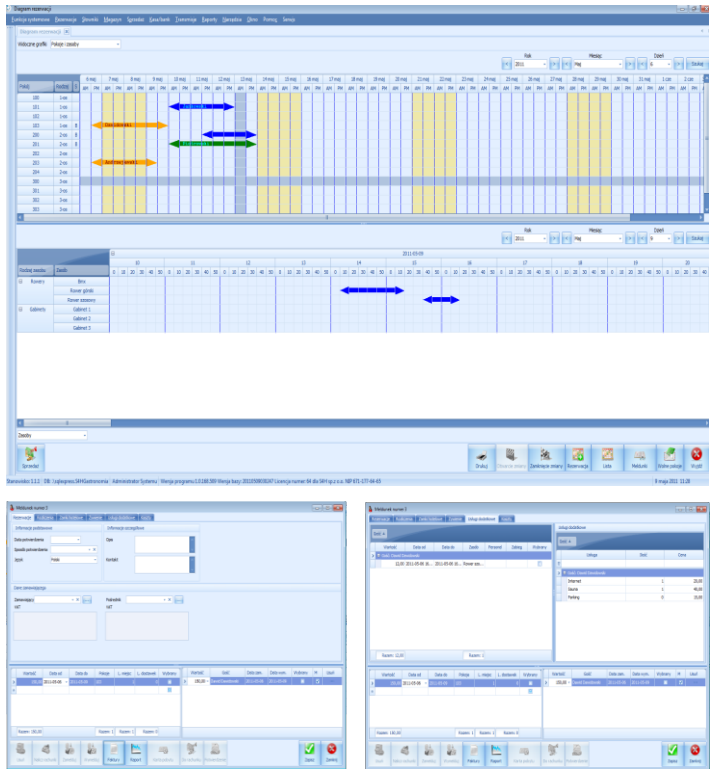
Diagram rezerwacji

Kartoteka systemowa Rezerwacje Słowniki Magazyn Sprzedaż Kasa/Bank Zestawienia Raporty Narzędzia Okno Pomoc Serwis

Diagram rezerwacji

Widoczne grafiki: Pokoje i zasoby

Rok 2011 Miesiąc Maj Dzień 9 Szukaj

| Pokój | Rodzaj |
|---|---|
| 100 | 1-os |
| 101 | 1-os |
| 102 | 1-os |
| 103 | 1-os |
| 200 | 2-os |
| 201 | 2-os |
| 202 | 2-os |
| 203 | 2-os |
| 204 | 2-os |
| 300 | 3-os |
| 301 | 3-os |
| 302 | 3-os |
| 303 | 3-os |

6 maj 7 maj 8 maj 9 maj 10 maj 11 maj 12 maj 13 maj 14 maj 15 maj 16 maj 17 maj 18 maj 19 maj 20 maj 21 maj 22 maj 23 maj 24 maj 25 maj 26 maj 27 maj 28 maj 29 maj 30 maj 31 maj 1 cze 2 cze

Dawidowski

Andrzejewski

Rok 2011 Miesiąc Maj Dzień 9 Szukaj

2011-05-09

Rodzaj zasobu Zasób
Rowery Bmx
Rower górski
Rower szosowy
Gabinety Gabinet 1
Gabinet 2
Gabinet 3

10 11 12 13 14 15 16 17 18 19 20

Zasoby

Sprzedaż

Drukuj Skasuj zasoby Zamknięcie zmiany Rezerwacja Lista Meldunki Wolne pokoje Wyjdź

9 maja 2011 11:28

Meldunek numer 2

Rezerwacja Kontrahent Dane dodatkowe Zaliczki Usługi dodatkowe Pokoje

Informacje podstawowe
Data potwierdzenia
Sposób potwierdzenia
Język Polski
Informacje szczegółowe
Opis
Kontakt
Dane zamawiającego
Zamawiający
Płatnik
VAT
VAT

Razem: 180,00 Razem: 1 Razem: 0

Zapisz Zamknij

Meldunek numer 2

Internet 1 20,00
Sauna 1 40,00
Parking 1 10,00

Razem: 12,00 Razem: 1

Razem: 180,00

Zapisz Zamknij